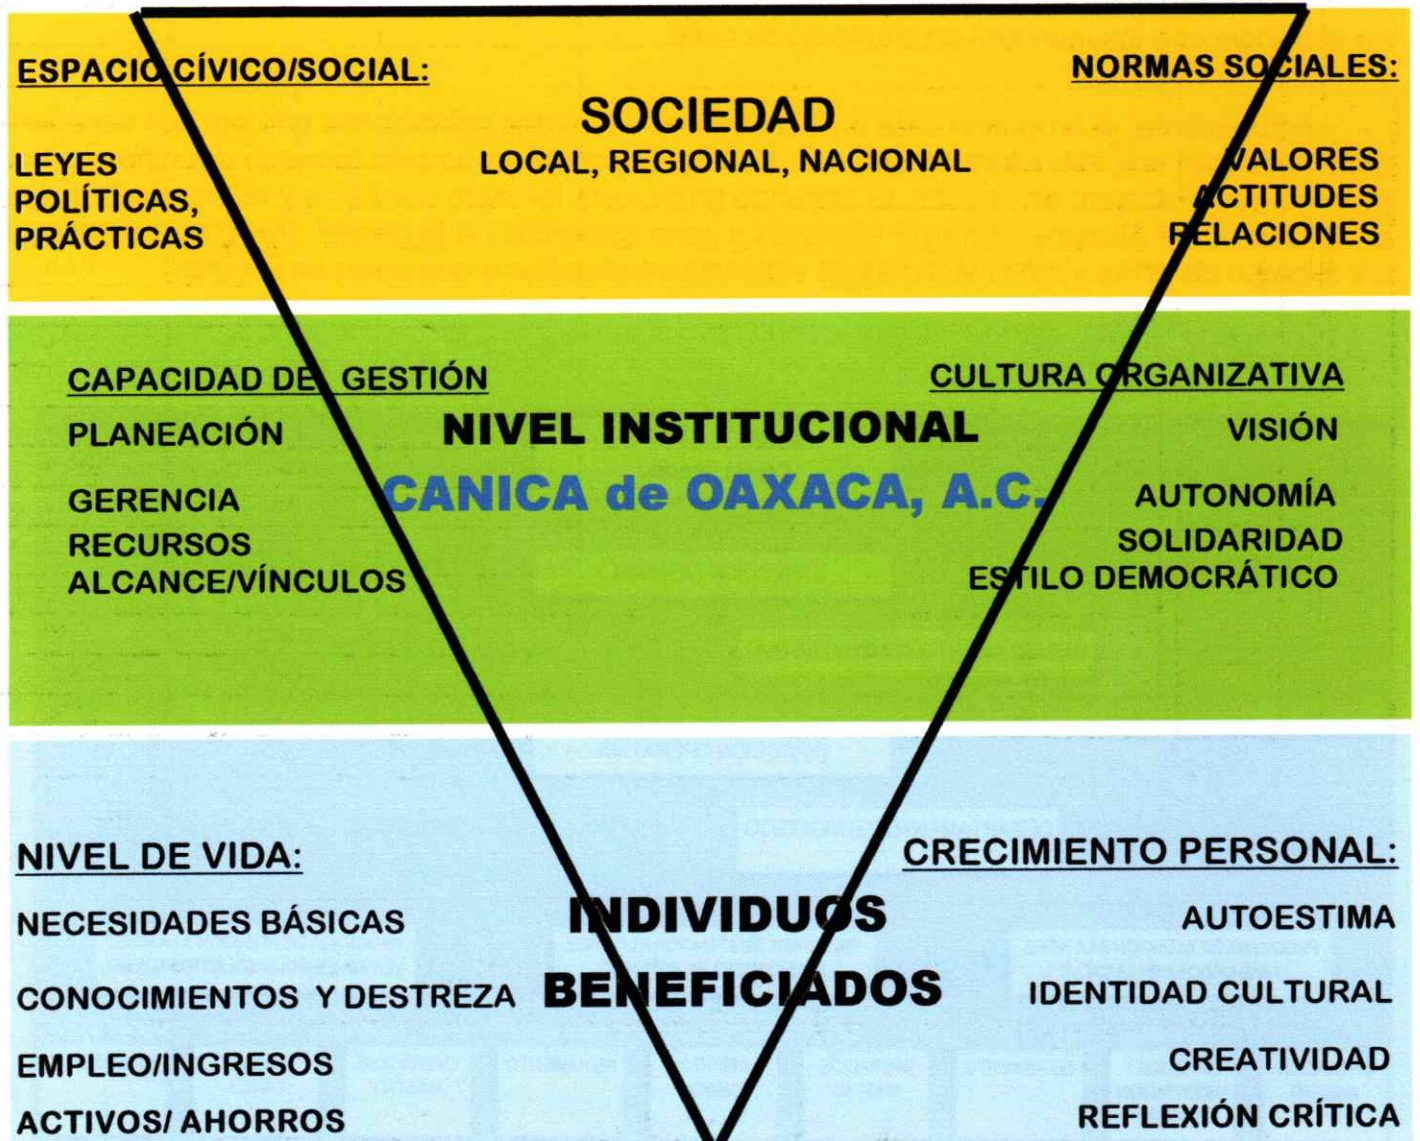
ESPACIO CÍVICO/SOCIAL:

LEYES
POLÍTICAS,
PRÁCTICAS

SOCIEDAD
LOCAL, REGIONAL, NACIONAL

NORMAS SOCIALES:

VALORES
ACTITUDES
RELACIONES

CAPACIDAD DE GESTIÓN

PLANEACIÓN

GERENCIA
RECURSOS
ALCANCE/VÍNCULOS

NIVEL INSTITUCIONAL
CANICA de OAXACA, A.C.

CULTURA ORGANIZATIVA

VISIÓN

AUTONOMÍA
SOLIDARIDAD
ESTILO DEMOCRÁTICO

NIVEL DE VIDA:

NECESIDADES BÁSICAS

CONOCIMIENTOS Y DESTREZA

EMPLEO/INGRESOS

ACTIVOS/ AHORROS

INDIVIDUOS
BENEFICIADOS

CRECIMIENTO PERSONAL:

AUTOESTIMA

IDENTIDAD CULTURAL

CREATIVIDAD

REFLEXIÓN CRÍTICA